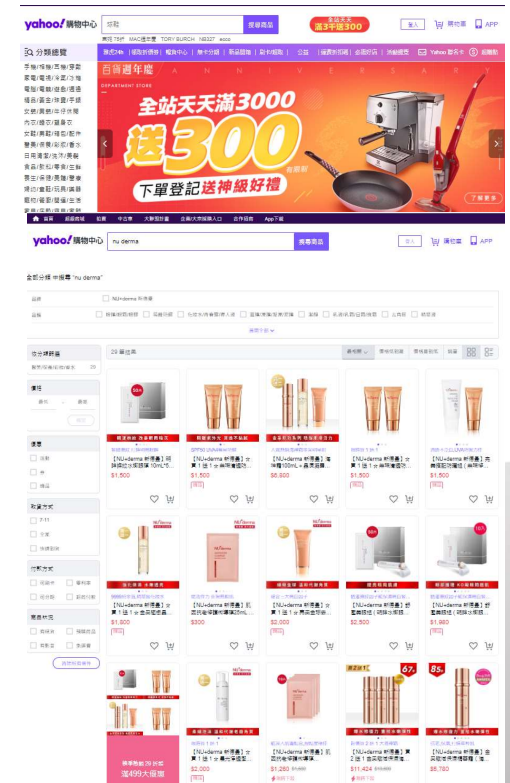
yahoo!購物中心 搜尋商品 全站天天滿3000送300 登入 購物車 APP

分類總覽

百貨週年慶 DEPARTMENT STORE ANNIVERSARY

全站天天滿3000送300 有條件

下單登記送神級好禮

了解更多

yahoo!購物中心 nu derma 搜尋商品 登入 購物車 APP

全部分類 中搜尋 "nu derma"

29 筆結果

【NU+derma 新德曼】

$1,500

$1,500

$6,500

$1,500

$1,500

$1,800

$300

$2,000

$2,500

$1,980

$2,000

$1,280

$11,424

$6,780

67

85

滿499大優惠

選擇條件清除